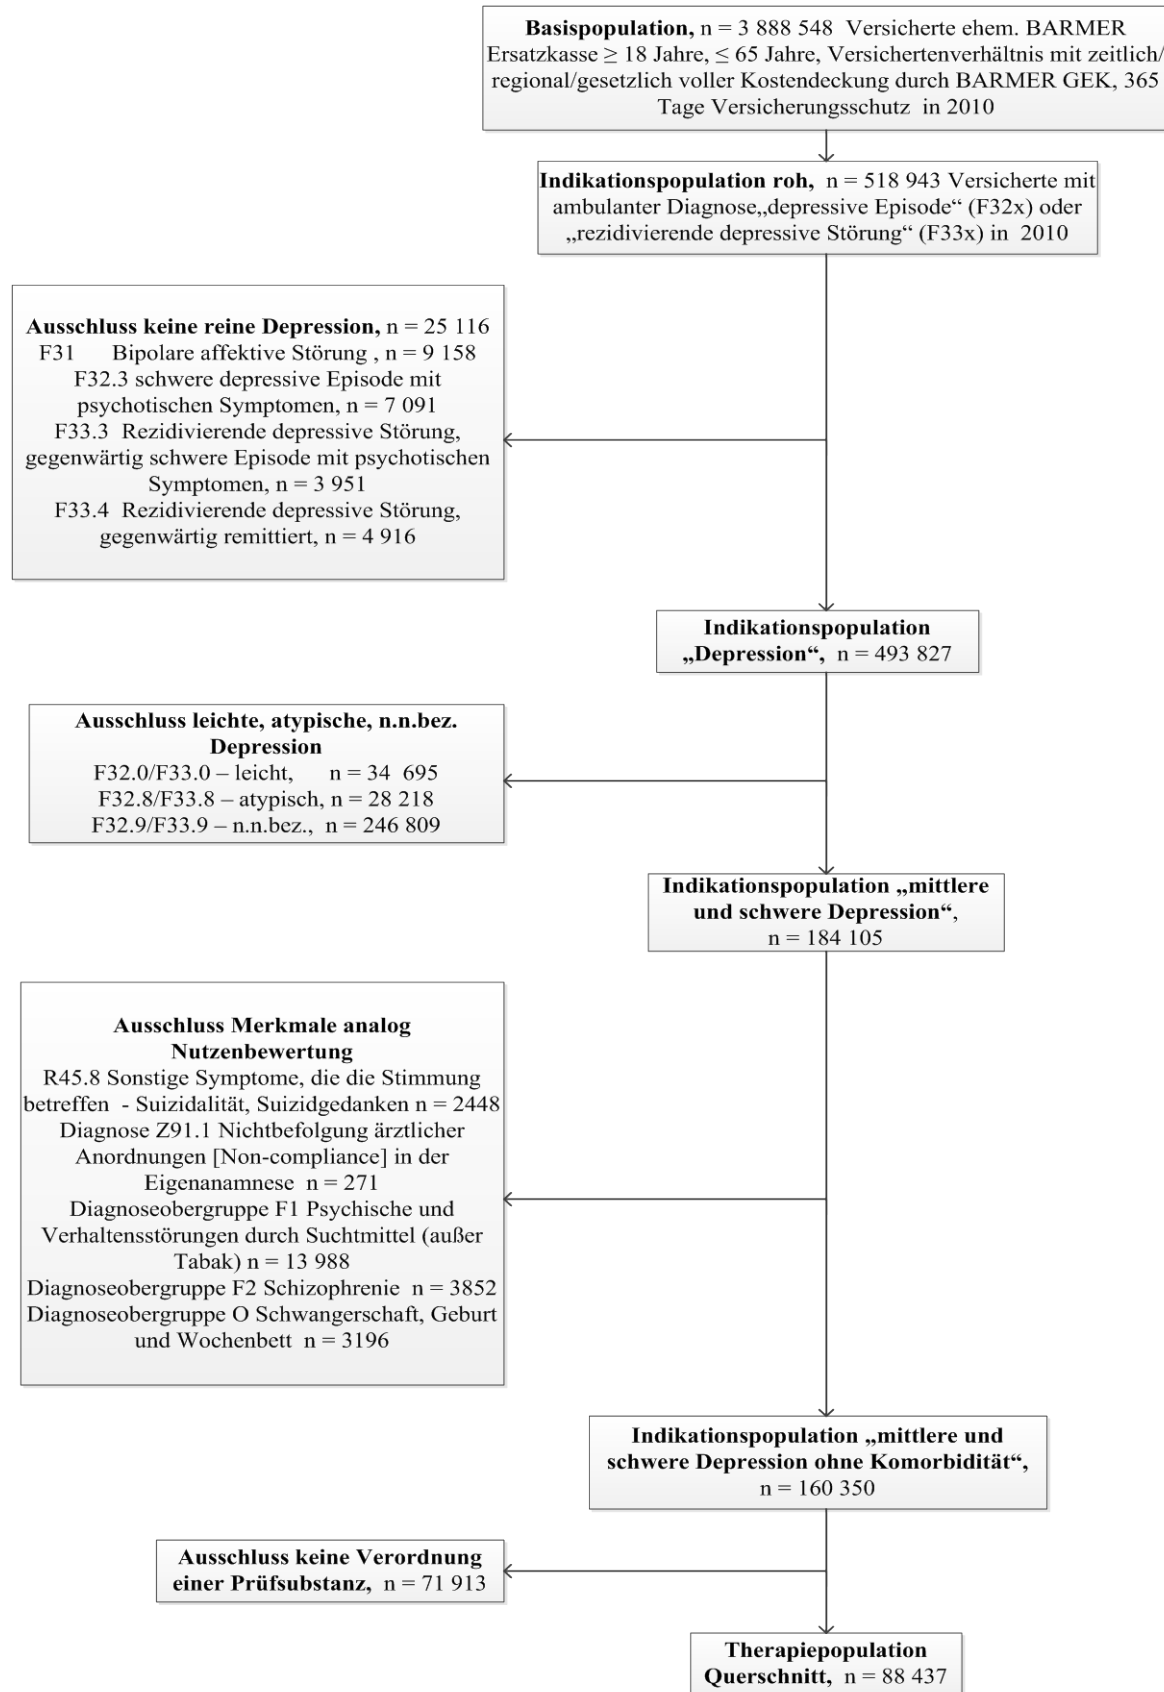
**Basispopulation,** n = 3 888 548 Versicherte ehem. BARMER Ersatzkasse ≥ 18 Jahre, ≤ 65 Jahre, Versichertenverhältnis mit zeitlich/ regional/gesetzlich voller Kostendeckung durch BARMER GEK, 365 Tage Versicherungsschutz in 2010

**Indikationspopulation roh,** n = 518 943 Versicherte mit ambulanter Diagnose„depressive Episode“ (F32x) oder „rezidivierende depressive Störung“ (F33x) in 2010

**Ausschluss keine reine Depression,** n = 25 116
F31 Bipolare affektive Störung , n = 9 158
F32.3 schwere depressive Episode mit psychotischen Symptomen, n = 7 091
F33.3 Rezidivierende depressive Störung, gegenwärtig schwere Episode mit psychotischen Symptomen, n = 3 951
F33.4 Rezidivierende depressive Störung, gegenwärtig remittiert, n = 4 916

**Indikationspopulation „Depression“,** n = 493 827

**Ausschluss leichte, atypische, n.n.bez. Depression**
F32.0/F33.0 – leicht, n = 34 695
F32.8/F33.8 – atypisch, n = 28 218
F32.9/F33.9 – n.n.bez., n = 246 809

**Indikationspopulation „mittlere und schwere Depression“,** n = 184 105

**Ausschluss Merkmale analog Nutzenbewertung**
R45.8 Sonstige Symptome, die die Stimmung betreffen - Suizidalität, Suizidgedanken n = 2448
Diagnose Z91.1 Nichtbefolgung ärztlicher Anordnungen [Non-compliance] in der Eigenanamnese n = 271
Diagnoseobergruppe F1 Psychische und Verhaltensstörungen durch Suchtmittel (außer Tabak) n = 13 988
Diagnoseobergruppe F2 Schizophrenie n = 3852
Diagnoseobergruppe O Schwangerschaft, Geburt und Wochenbett n = 3196

**Indikationspopulation „mittlere und schwere Depression ohne Komorbidität“,** n = 160 350

**Ausschluss keine Verordnung einer Prüfsubstanz,** n = 71 913

**Therapiepopulation Querschnitt,** n = 88 437